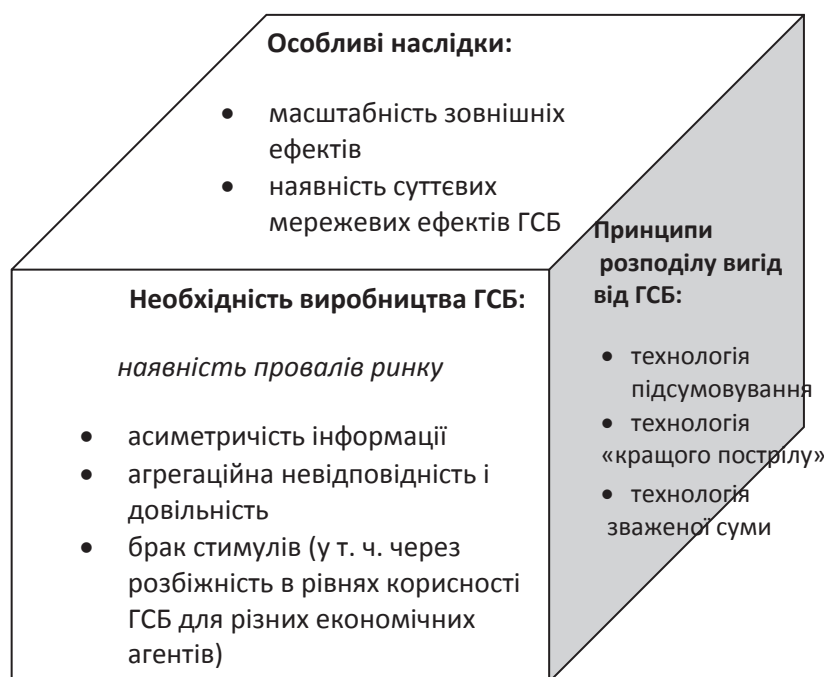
Особливі наслідки:

• масштабність зовнішніх ефектів
• наявність суттєвих мережевих ефектів ГСБ

Необхідність виробництва ГСБ:

наявність провалів ринку

• асиметричність інформації
• агрегаційна невідповідність і довільність
• брак стимулів (у т. ч. через розбіжність в рівнях корисності ГСБ для різних економічних агентів)

Принципи розподілу вигід від ГСБ:

• технологія підсумовування
• технологія «кращого пострілу»
• технологія зваженої суми